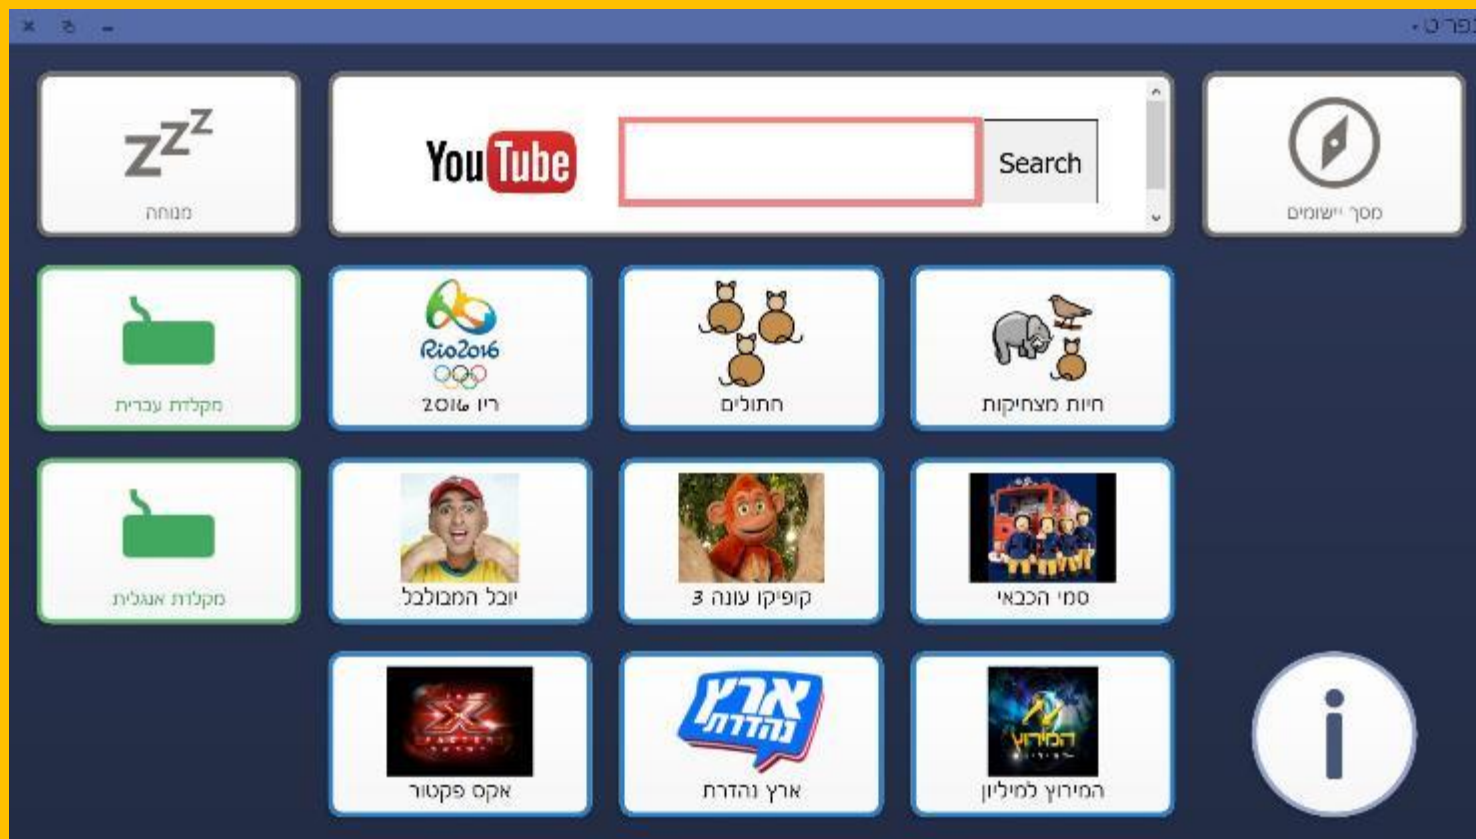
מסך יישומים

YouTube

Search

zzz
מנוחה

חיות מצחיקות

חתולים

Rio2016
ריו 2016

מקלדת עברית

סמי הכבאי

קופיקו עונה 3

יובל המבולבל

מקלדת אנגלית

המירוץ

המירוץ למיליון

ארץ נהדרת
ארץ נהדרת

אקס פקטור

i